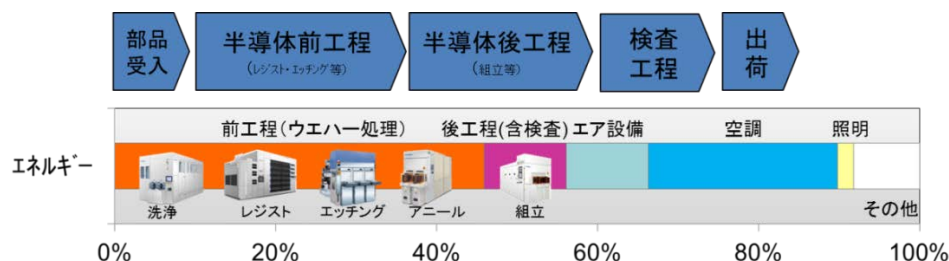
部品受入

半導体前工程
(レジスト・エッチング等)

半導体後工程
(組立等)

検査工程

出荷

前工程(ウエハー処理)
後工程(含検査)
エア設備
空調
照明

エネルギー

洗浄
レジスト
エッチング
アニール
組立

その他

0%
20%
40%
60%
80%
100%